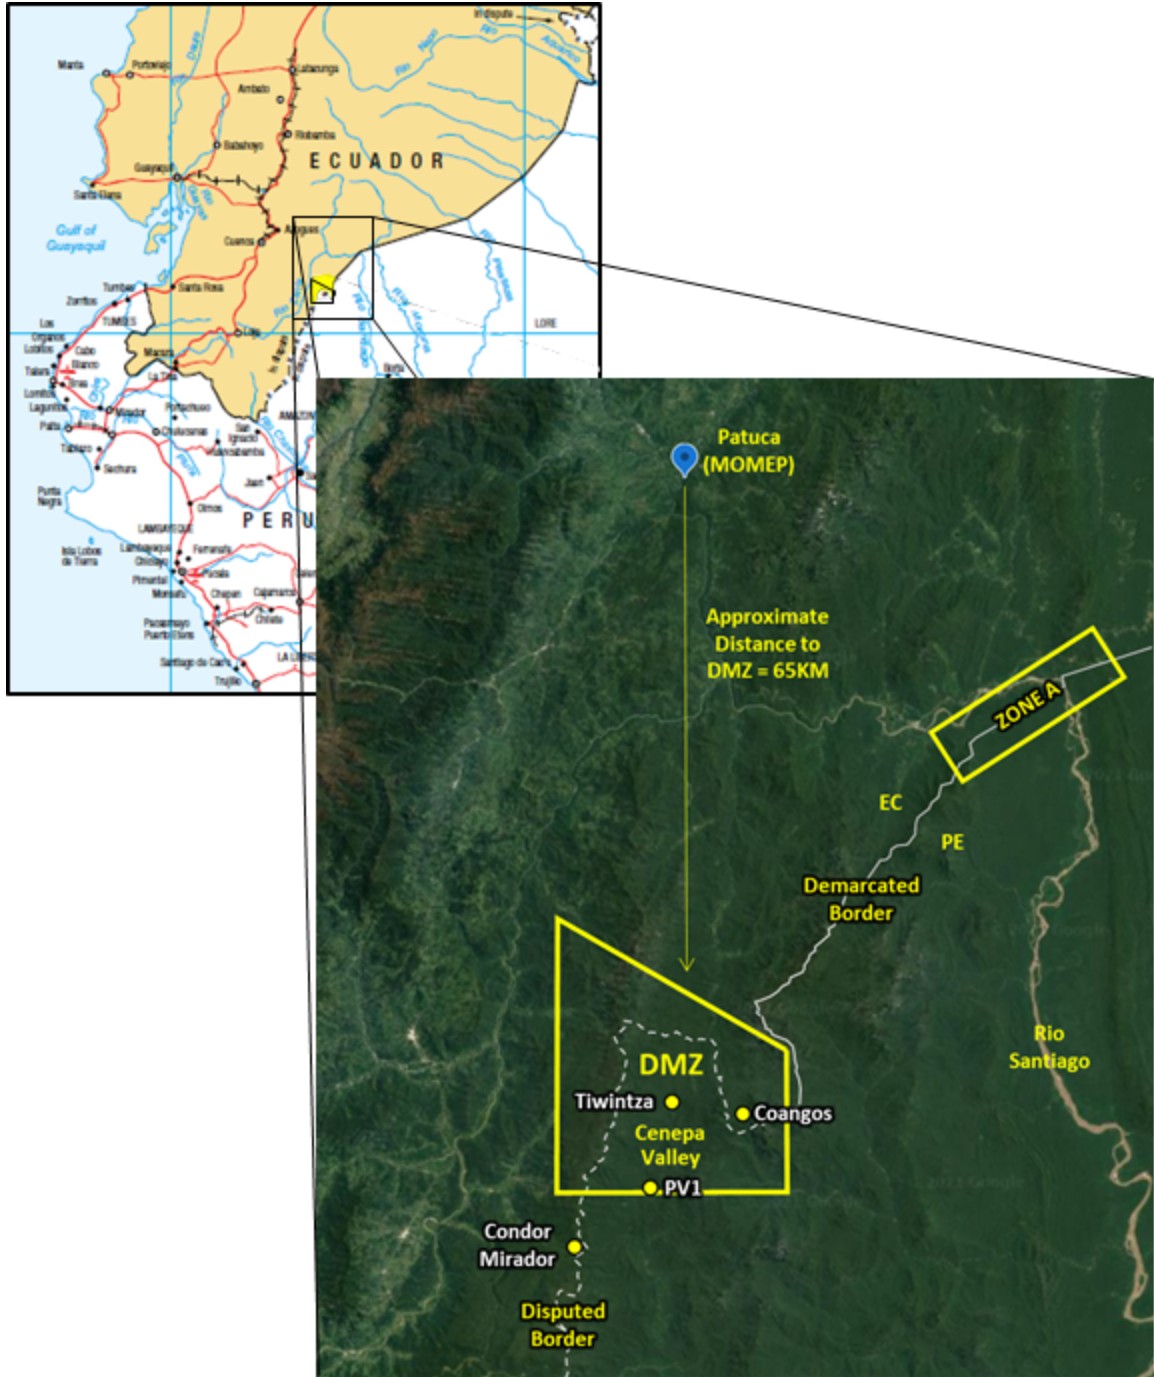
Manta
Portoviejo
Latacunga
Ambato
Riobamba
Babahoyo
ECUADOR
Guayaquil
Santa Elena
Gulf of Guayaquil
Cuenca
Azogues
Tumbes
Santa Rosa
Zorritos
TUMBES
Loja
Los Organos
Lobitos
Cabo Blanco
Talara
Macara
Mirador
Paita
Sechura
Punta Negra
LAMBAYEQUE
Isla Lobos de Tierra
Chiclayo
Pimentel
Chepen
Cajamarca
Trujillo
PERU
Jaen
Olmos
LORE
Borja
Iquitos

Patuca (MOMEP)
Approximate Distance to DMZ = 65KM
ZONE A
EC
PE
Demarcated Border
DMZ
Tiwintza
Coangos
Cenepa Valley
PV1
Rio Santiago
Condor Mirador
Disputed Border